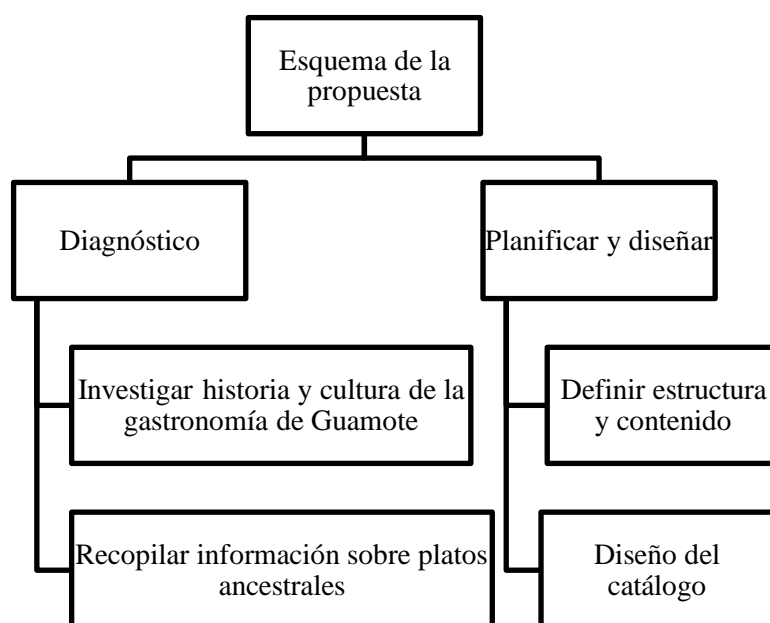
Esquema de la propuesta

Diagnóstico

Investigar historia y cultura de la gastronomía de Guamote

Recopilar información sobre platos ancestrales

Planificar y diseñar

Definir estructura y contenido

Diseño del catálogo